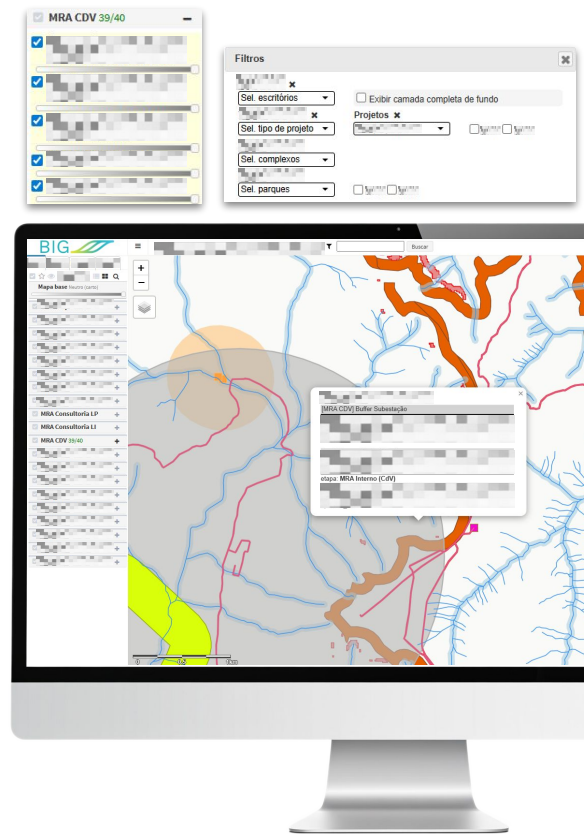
MRA CDV 39/40

Filtros

Sel. escritórios

Exibir camada completa de fundo

Sel. tipo de projeto

Projetos

Sel. complexos

Sel. parques

BIG

Buscar

Mapa base

MRA Consultoria LP

MRA Consultoria LI

MRA CDV 39/40

[MRA CDV] Buffer Subestação

etapa: MRA Interno (CdV)

0

0.5

1km